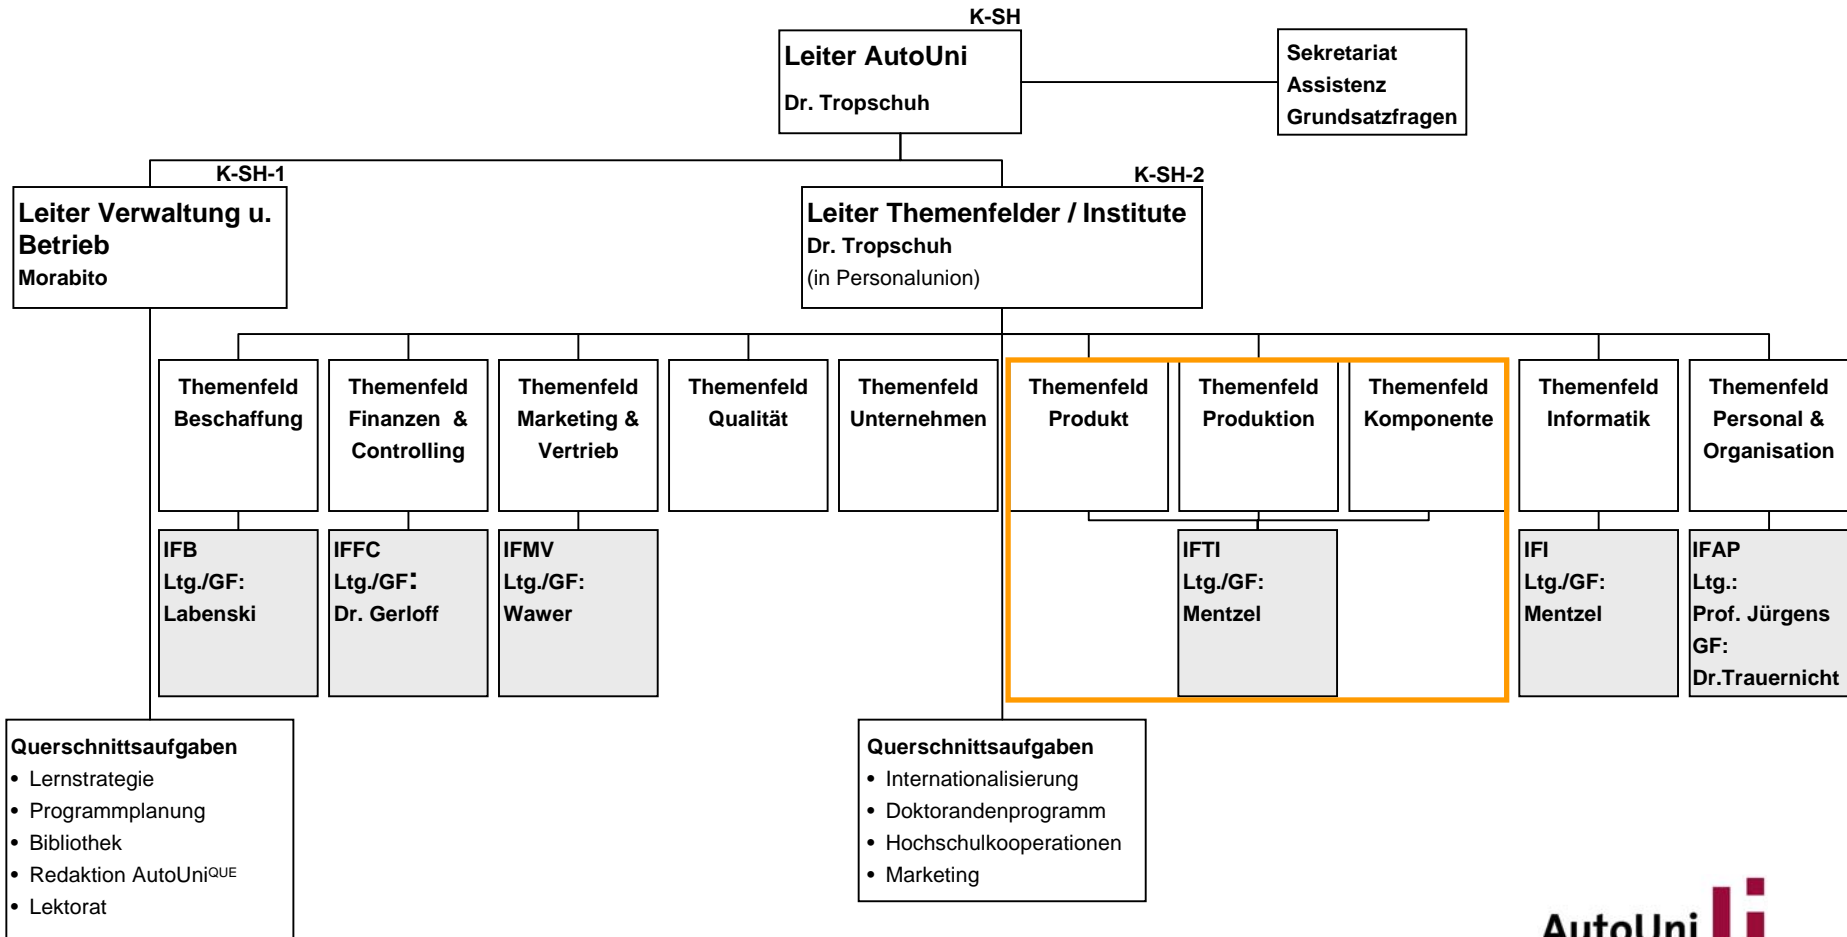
K-SH

Leiter AutoUni

Dr. Tropschuh

Sekretariat
Assistenz
Grundsatzfragen

K-SH-1

Leiter Verwaltung u. Betrieb
Morabito

K-SH-2

Leiter Themenfelder / Institute
Dr. Tropschuh
(in Personalunion)

Themenfeld Beschaffung

Themenfeld Finanzen & Controlling

Themenfeld Marketing & Vertrieb

Themenfeld Qualität

Themenfeld Unternehmen

Themenfeld Produkt

Themenfeld Produktion

Themenfeld Komponente

Themenfeld Informatik

Themenfeld Personal & Organisation

IFB
Ltg./GF:
Labenski

IFFC
Ltg./GF:
Dr. Gerloff

IFMV
Ltg./GF:
Wawer

IFTI
Ltg./GF:
Mentzel

IFI
Ltg./GF:
Mentzel

IFAP
Ltg.:
Prof. Jürgens
GF:
Dr.Trauernicht

Querschnittsaufgaben
• Lernstrategie
• Programmplanung
• Bibliothek
• Redaktion AutoUni$^{QUE}$
• Lektorat

Querschnittsaufgaben
• Internationalisierung
• Doktorandenprogramm
• Hochschulkooperationen
• Marketing

AutoUni